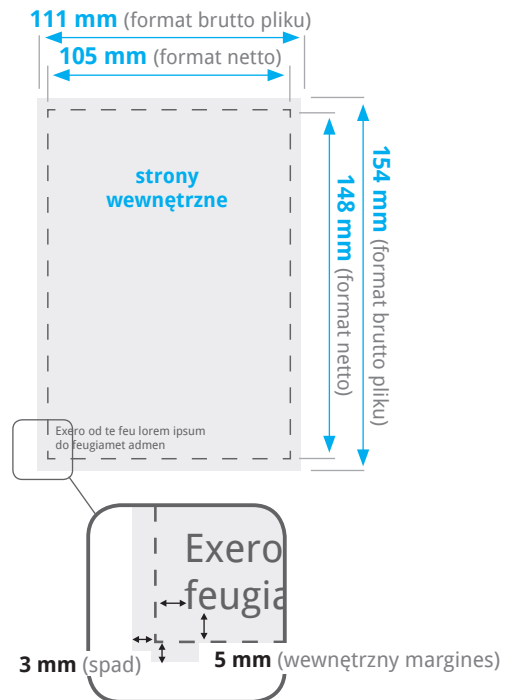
111 mm (format brutto pliku)

105 mm (format netto)

strony wewnętrzne

148 mm (format netto)

154 mm (format brutto pliku)

Exero od te feu lorem ipsum do feugiamet admen

Exero feugia

3 mm (spad)

5 mm (wewnętrzny margines)